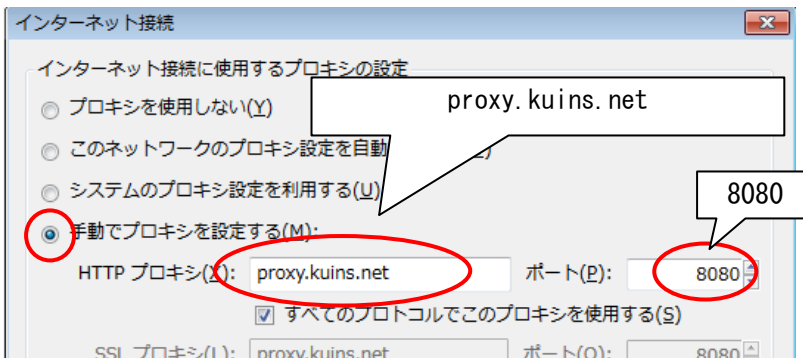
インターネット接続

インターネット接続に使用するプロキシの設定

プロキシを使用しない(Y)

このネットワークのプロキシ設定を自動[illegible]

システムのプロキシ設定を利用する(U)

手動でプロキシを設定する(M):

HTTP プロキシ(X): proxy.kuins.net

ポート(P): 8080

すべてのプロトコルでこのプロキシを使用する(S)

SSL プロキシ(L): proxy.kuins.net

ポート(O): 8080

proxy.kuins.net

8080